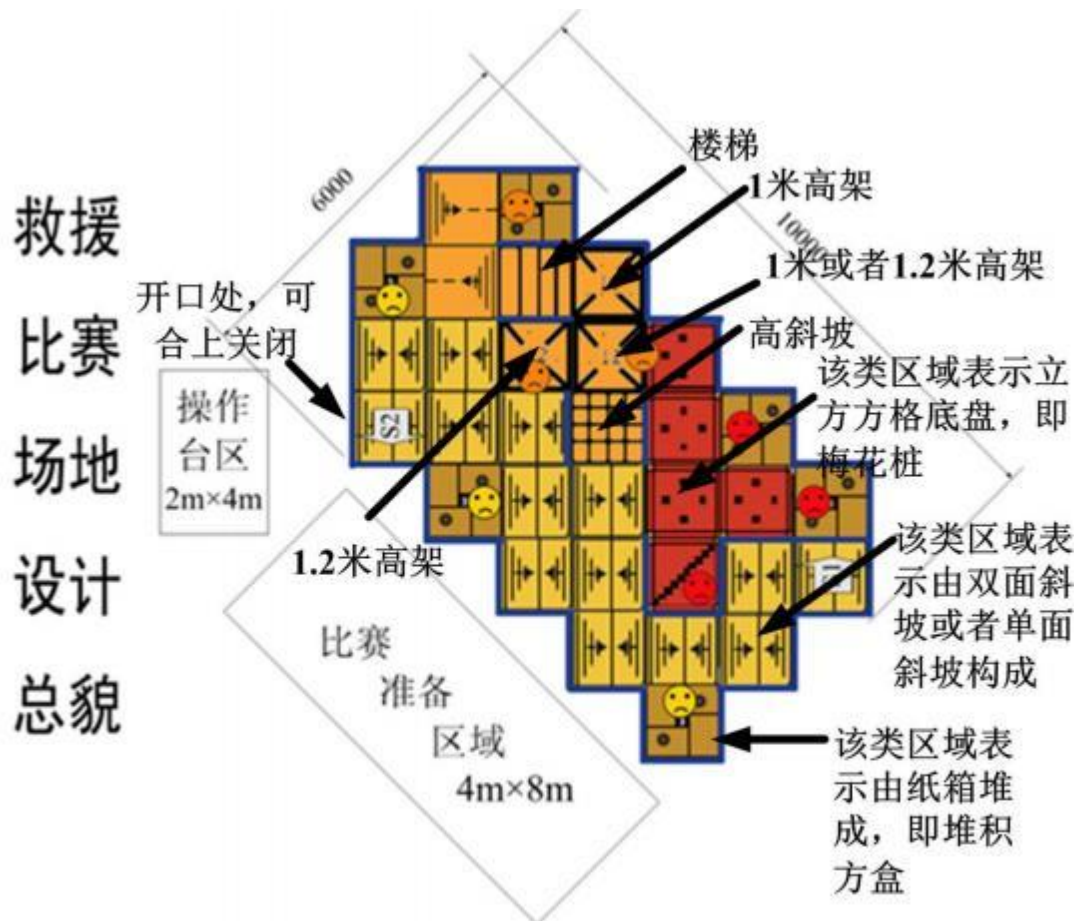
救援
比赛
场地
设计
总貌

6000
10000

楼梯
1米高架
1米或者1.2米高架
高斜坡
开口处，可合上关闭
操作台区
2m×4m
该类区域表示立方方格底盘，即梅花桩
1.2米高架
该类区域表示由双面斜坡或者单面斜坡构成
比赛
准备
区域
4m×8m
该类区域表示由纸箱堆成，即堆积方盒